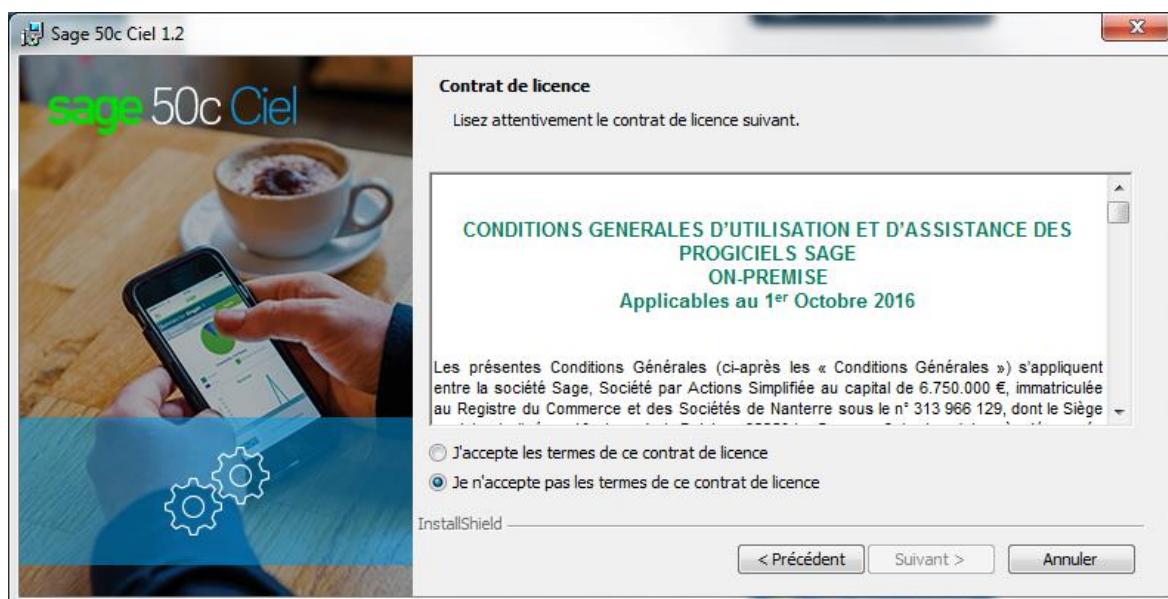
Sage 50c Ciel 1.2

sage 50c Ciel

Contrat de licence

Lisez attentivement le contrat de licence suivant.

CONDITIONS GENERALES D'UTILISATION ET D'ASSISTANCE DES PROGICIELS SAGE
ON-PREMISE
Applicables au 1$^{er}$ Octobre 2016

Les présentes Conditions Générales (ci-après les « Conditions Générales ») s'appliquent entre la société Sage, Société par Actions Simplifiée au capital de 6.750.000 €, immatriculée au Registre du Commerce et des Sociétés de Nanterre sous le n° 313 966 129, dont le Siège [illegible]

J'accepte les termes de ce contrat de licence

Je n'accepte pas les termes de ce contrat de licence

InstallShield

< Précédent

Suivant >

Annuler